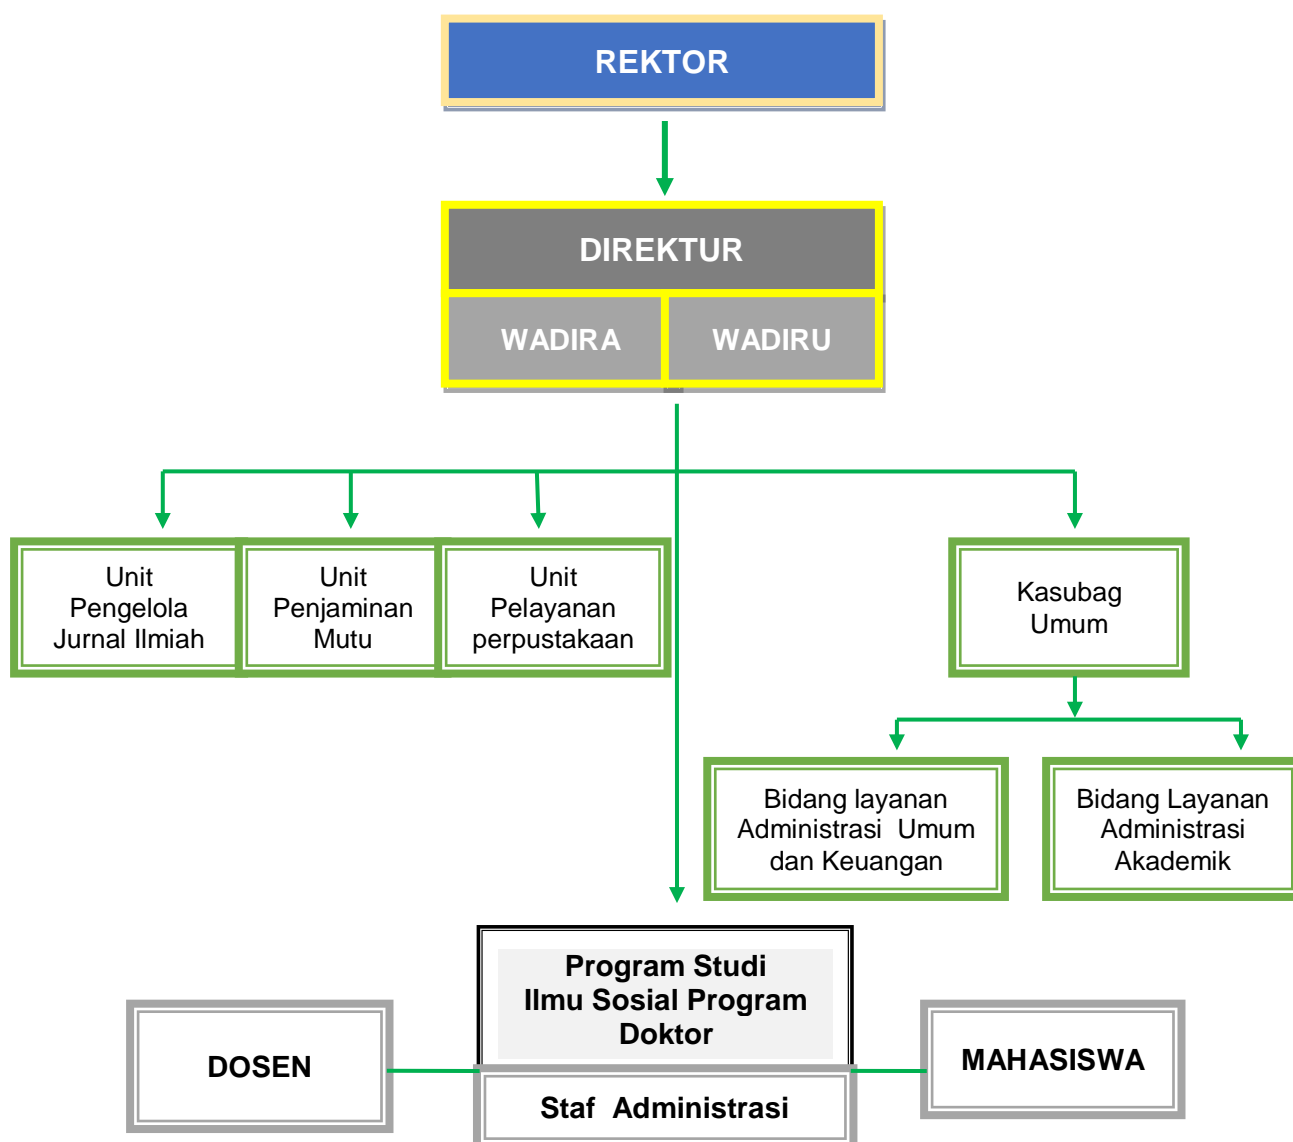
REKTOR

DIREKTUR

WADIRA

WADIRU

Unit Pengelola Jurnal Ilmiah

Unit Penjaminan Mutu

Unit Pelayanan perpustakaan

Kasubag Umum

Bidang layanan Administrasi Umum dan Keuangan

Bidang Layanan Administrasi Akademik

Program Studi Ilmu Sosial Program Doktor

Staf Administrasi

DOSEN

MAHASISWA